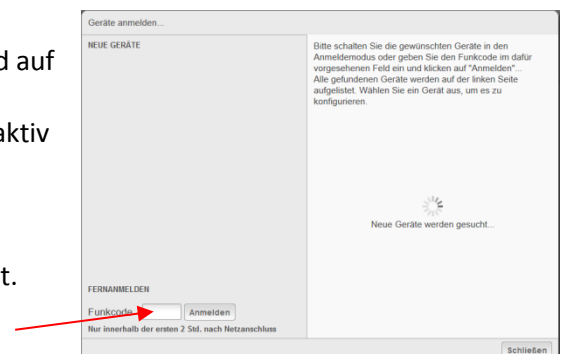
d auf

aktiv

t.

Geräte anmelden...

NEUE GERÄTE

Bitte schalten Sie die gewünschten Geräte in den Anmeldemodus oder geben Sie den Funkcode im dafür vorgesehenen Feld ein und klicken auf "Anmelden"... Alle gefundenen Geräte werden auf der linken Seite aufgelistet. Wählen Sie ein Gerät aus, um es zu konfigurieren.

Neue Geräte werden gesucht...

FERNANMELDEN

Funkcode

Anmelden

Nur innerhalb der ersten 2 Std. nach Netzanschluss

Schließen